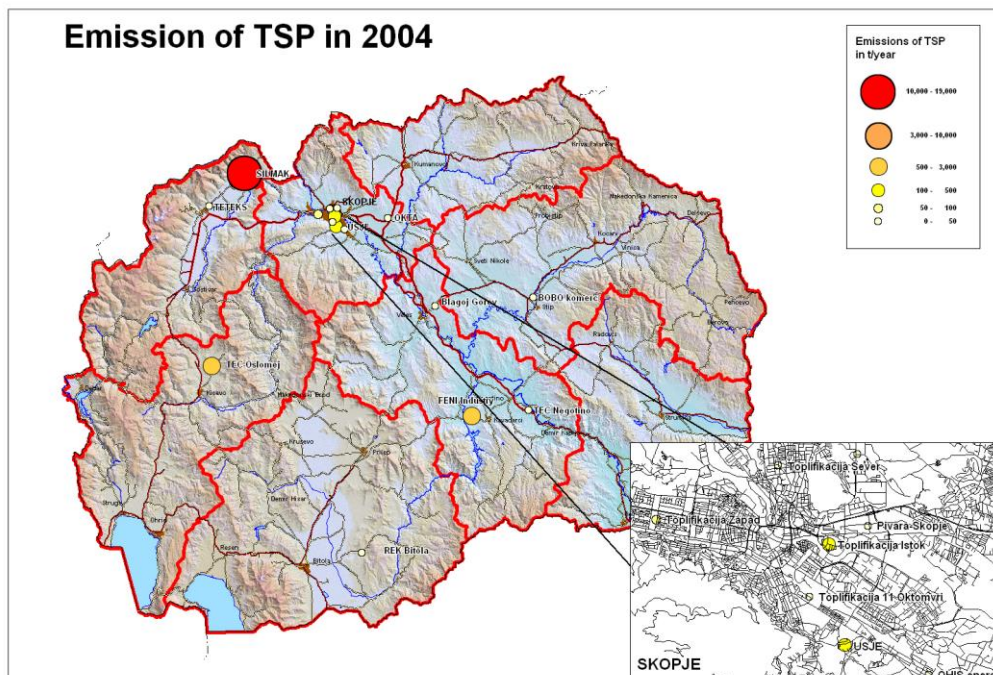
Emission of TSP in 2004

Emissions of TSP in t/year

10,000 - 15,000
3,000 - 10,000
500 - 3,000
100 - 500
50 - 100
0 - 50

SILMAK
TETEKS
SKOPJE
OKTA
USJE
Kumanovo
Kriva Palanka
Kratovo
Makedonska Kamenica
Delcevo
Probistip
Kocani
Vinica
Sveti Nikole
Stip
BOBO komerc
Blagoj Gorev
Veles
Radovis
Pehcevo
Berovo
TEC Oslomej
Kicevo
Makedonski Brod
FENI Industry
Kavadarci
TEC Negotino
Demir Kapija
Strumica
Krusevo
Prilep
Demir Hisar
Struga
Ohrid
Resen
Bitola
REK Bitola
Gostivar
Debar

Toplifikacija Sever
Toplifikacija Zapad
Pivara-Skopje
Toplifikacija Istok
Toplifikacija 11 Oktomvri
USJE
OHIS
SKOPJE